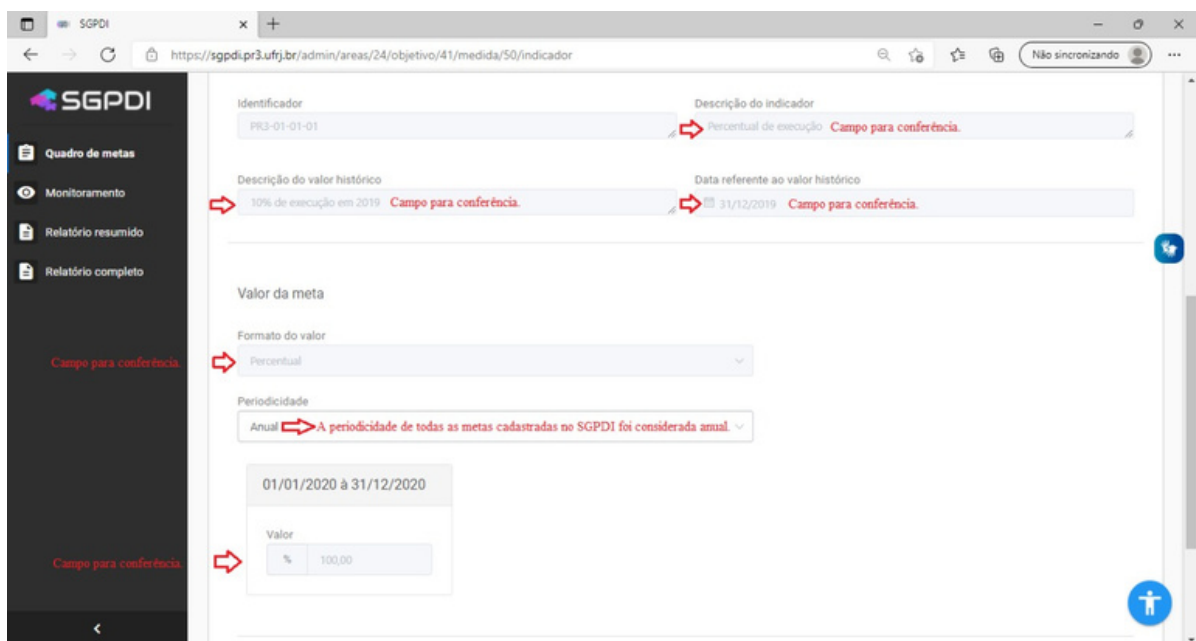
SGPDI
https://sgpdi.pr3.ufrj.br/admin/areas/24/objetivo/41/medida/50/indicador
Não sincronizando

SGPDI
Quadro de metas
Monitoramento
Relatório resumido
Relatório completo

Identificador
PR3-01-01-01
Descrição do indicador
Percentual de execução Campo para conferência.
Descrição do valor histórico
10% de execução em 2019 Campo para conferência.
Data referente ao valor histórico
31/12/2019 Campo para conferência.

Valor da meta
Formato do valor
Campo para conferência.
Percentual
Periodicidade
Anual A periodicidade de todas as metas cadastradas no SGPDI foi considerada anual.

01/01/2020 à 31/12/2020
Valor
Campo para conferência.
% 100,00